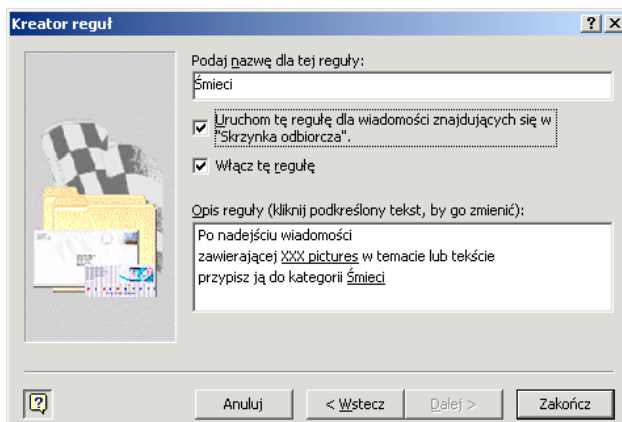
Kreator reguł

?

×

Podaj nazwę dla tej reguły:

Śmieci

Uruchom tę regułę dla wiadomości znajdujących się w "Skrzynka odbiorcza".

Włącz tę regułę

Opis reguły (kliknij podkreślony tekst, by go zmienić):

Po nadejściu wiadomości
zawierającej XXX pictures w temacie lub tekście
przypisz ją do kategorii Śmieci

?

Anuluj

< Wstecz

Dalej >

Zakończ